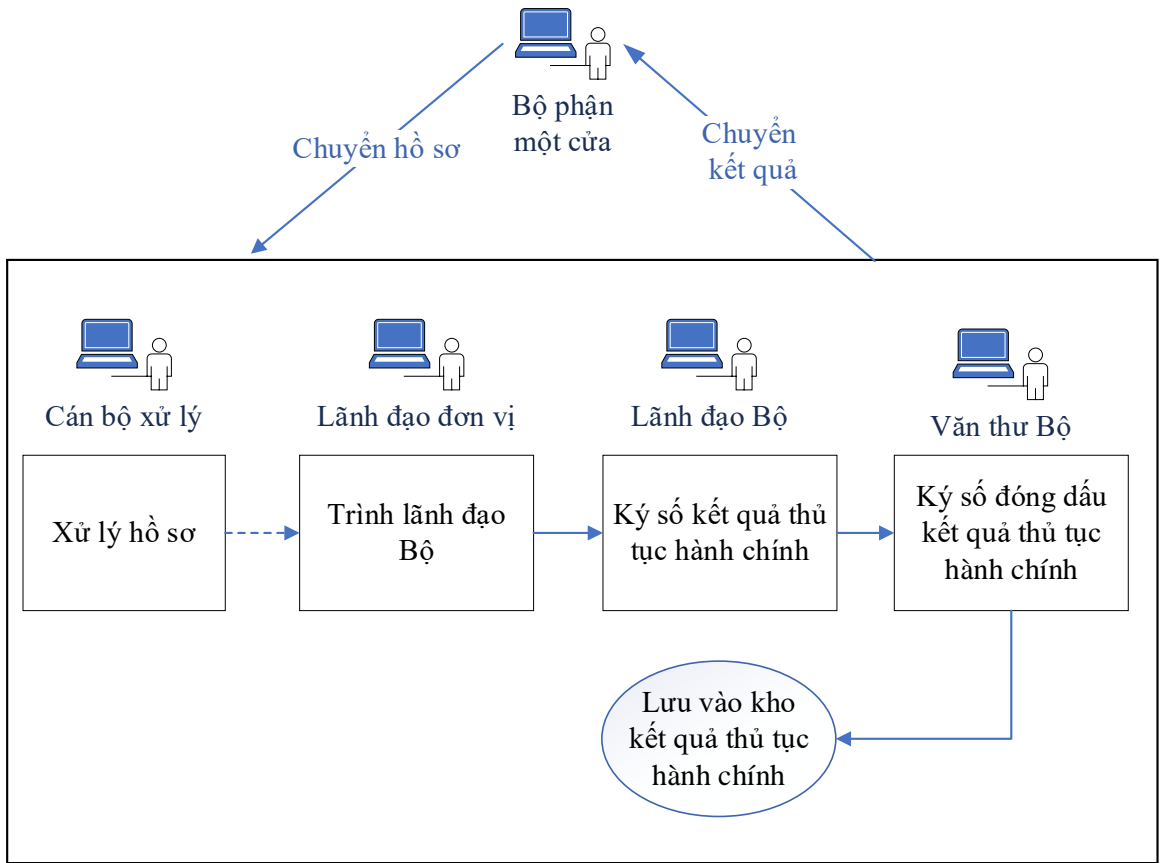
Bộ phận một cửa

Chuyển hồ sơ

Chuyển kết quả

Cán bộ xử lý

Lãnh đạo đơn vị

Lãnh đạo Bộ

Văn thư Bộ

Xử lý hồ sơ

Trình lãnh đạo Bộ

Ký số kết quả thủ tục hành chính

Ký số đóng dấu kết quả thủ tục hành chính

Lưu vào kho kết quả thủ tục hành chính